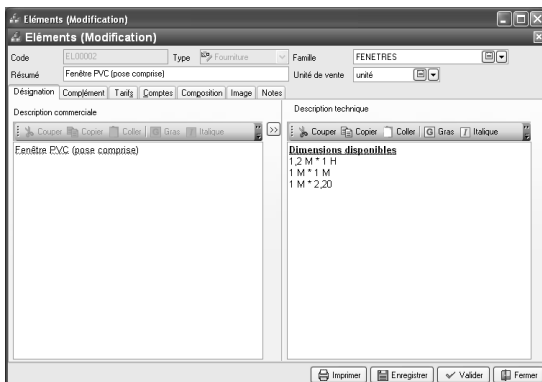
Eléments (Modification)
Eléments (Modification)
Code EL00002 Type Fourniture Famille FENETRES
Résumé Fenêtre PVC (pose comprise) Unité de vente unité

Désignation Complément Tarifs Comptes Composition Image Notes

Description commerciale
Couper Copier Coller Gras Italique
Fenêtre PVC (pose comprise)

>>

Description technique
Couper Copier Coller Gras Italique
Dimensions disponibles
1,2 M * 1 H
1 M * 1 M
1 M * 2,20

Imprimer Enregistrer Valider Fermer